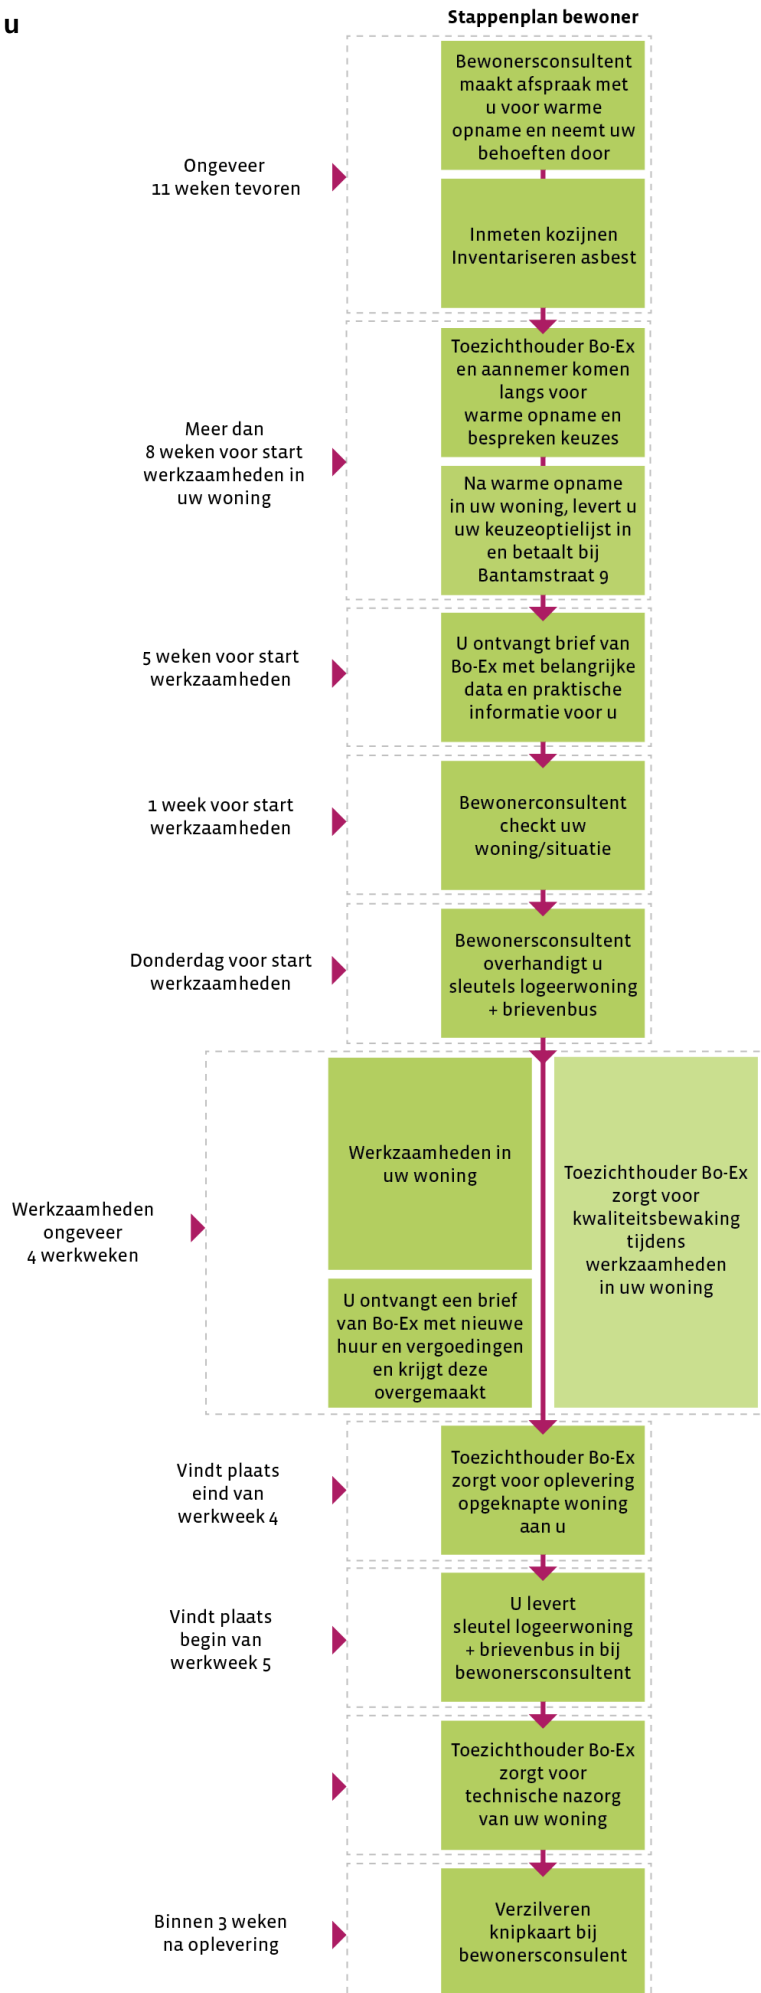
u

Stappenplan bewoner

Ongeveer 11 weken tevoren

Bewonersconsultent maakt afspraak met u voor warme opname en neemt uw behoeften door

Inmeten kozijnen Inventariseren asbest

Meer dan 8 weken voor start werkzaamheden in uw woning

Toezichthouder Bo-Ex en aannemer komen langs voor warme opname en bespreken keuzes

Na warme opname in uw woning, levert u uw keuzeoptielijst in en betaalt bij Bantamstraat 9

5 weken voor start werkzaamheden

U ontvangt brief van Bo-Ex met belangrijke data en praktische informatie voor u

1 week voor start werkzaamheden

Bewonerconsultent checkt uw woning/situatie

Donderdag voor start werkzaamheden

Bewonersconsultent overhandigt u sleutels logeerwoning + brievenbus

Werkzaamheden ongeveer 4 werkweken

Werkzaamheden in uw woning

U ontvangt een brief van Bo-Ex met nieuwe huur en vergoedingen en krijgt deze overgemaakt

Toezichthouder Bo-Ex zorgt voor kwaliteitsbewaking tijdens werkzaamheden in uw woning

Vindt plaats eind van werkweek 4

Toezichthouder Bo-Ex zorgt voor oplevering opgeknapte woning aan u

Vindt plaats begin van werkweek 5

U levert sleutel logeerwoning + brievenbus in bij bewonersconsultent

Toezichthouder Bo-Ex zorgt voor technische nazorg van uw woning

Binnen 3 weken na oplevering

Verzilveren knipkaart bij bewonersconsulent